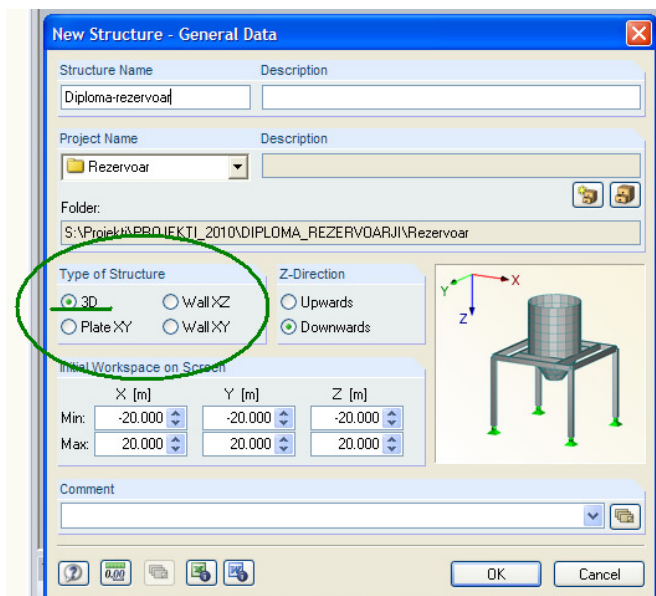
New Structure - General Data

Structure Name
Diploma-rezervoar
Description

Project Name
Rezervoar
Description

Folder:
S:\Projekti\PROJEKTI_2010\DIPLOMA_REZERVOARJI\Rezervoar

Type of Structure
3D
Wall XZ
Plate XY
Wall XY

Z-Direction
Upwards
Downwards

Y
X
Z

Initial Workspace on Screen
| | X [m] | Y [m] | Z [m] |
|---|---|---|---|
| Min: | -20.000 | -20.000 | -20.000 |
| Max: | 20.000 | 20.000 | 20.000 |

Comment

0.00
OK
Cancel